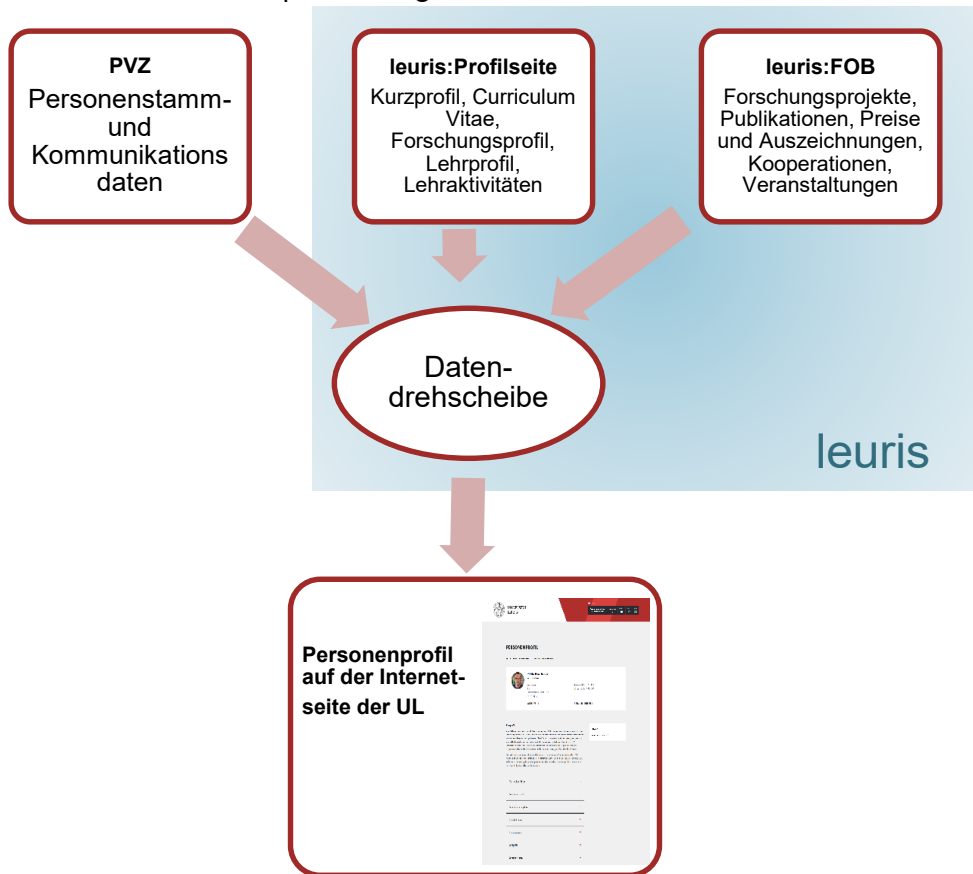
PVZ
Personenstamm- und Kommunikations daten

leuris:Profilseite
Kurzprofil, Curriculum Vitae, Forschungsprofil, Lehrprofil, Lehraktivitäten

leuris:FOB
Forschungsprojekte, Publikationen, Preise und Auszeichnungen, Kooperationen, Veranstaltungen

Datendrehscheibe

leuris

Personenprofil auf der Internetseite der UL

PERSONENPROFIL

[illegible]